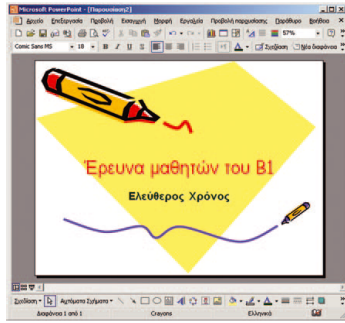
Microsoft PowerPoint - [Παρουσίαση2]

Αρχείο Επεξεργασία Προβολή Εισαγωγή Μορφή Εργαλεία Προβολή παρουσίασης Παράθυρο Βοήθεια

57%

Comic Sans MS 18 B I U S Σχεδίαση Νέα διαφάνεια

Έρευνα μαθητών του Β1

Ελεύθερος Χρόνος

Σχεδίαση Αυτόματα Σχήματα

Διαφάνεια 1 από 1 Crayons Ελληνικά